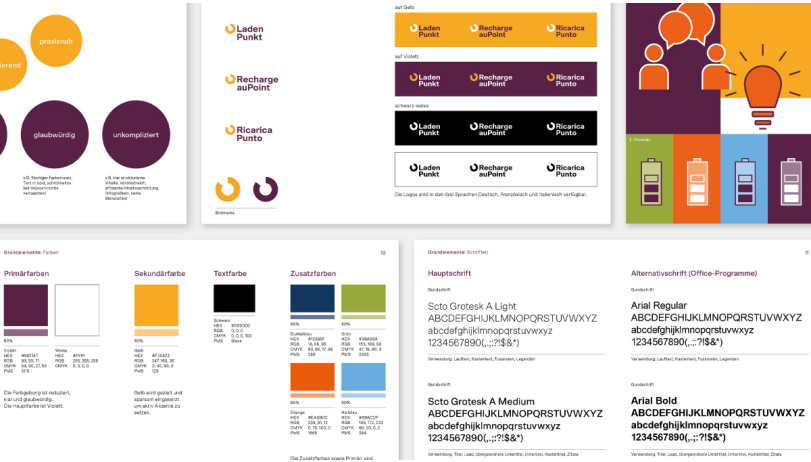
praxisnah
ierend
glaubwürdig
unkompliziert
z.B. filmischer Farbeinsatz, Text in bold, schnörkellos bei modernen Inhalten
z.B. klar strukturierte Inhalte, kontrastreich, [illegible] (Infografiken, leere Übersichten)

Laden Punkt
Recharge auPoint
Ricarica Punto
Bildmarke

auf Gelb
Laden Punkt
Recharge auPoint
Ricarica Punto
auf Violett
Laden Punkt
Recharge auPoint
Ricarica Punto
schwarz-weiss
Laden Punkt
Recharge auPoint
Ricarica Punto
Laden Punkt
Recharge auPoint
Ricarica Punto
Die Logos sind in den drei Sprachen Deutsch, Französisch und Italienisch verfügbar.

Grundelemente: Farben
10
Primärfarben
Violett
HEX #602147
RGB 95, 33, 71
CMYK 54, 90, 27, 50
PMS 519
Weiss
HEX #FFFFFF
RGB 255, 255, 255
CMYK 0, 0, 0, 0
Die Farbgebung ist reduziert, klar und glaubwürdig. Die Hauptfarbe ist Violett.
Sekundärfarbe
60%
Gelb
HEX #F7A823
RGB 247, 168, 35
CMYK 0, 40, 90, 0
PMS 129
Gelb wird gezielt und sparsam eingesetzt um aktiv Akzente zu setzen.
Textfarbe
Schwarz
HEX #000000
RGB 0, 0, 0
CMYK 0, 0, 0, 100
PMS Black
Zusatzfarben
60%
Dunkelblau
HEX #12385F
RGB 18, 56, 95
CMYK 83, 60, 17, 68
PMS 289
60%
Grün
HEX #9BA93A
RGB 155, 169, 58
CMYK 47, 16, 90, 4
PMS 3305
60%
Orange
HEX #EA5B0C
RGB 234, 91, 12
CMYK 0, 75, 100, 0
PMS 1665
60%
Hellblau
HEX #69ACDF
RGB 105, 172, 223
CMYK 60, 20, 0, 0
PMS 284
Die Zusatzfarben sowie Primär- und

Grundelemente: Schriften
Hauptschrift
Grundschrift
Scto Grotesk A Light
ABCDEFGHIJKLMNOPQRSTUVWXYZ
abcdefghijklmnopqrstuvwxyz
1234567890(,.;:?!$&*)
Verwendung: Laufext, Kastentext, Fussnoten, Legenden
Grundschrift
Scto Grotesk A Medium
ABCDEFGHIJKLMNOPQRSTUVWXYZ
abcdefghijklmnopqrstuvwxyz
1234567890(,.;:?!$&*)
Verwendung: Titel, Lead, übergeordnete Untertitel, Untertitel, Kastentitel, Zitate
Alternativschrift (Office-Programme)
Grundschrift
Arial Regular
ABCDEFGHIJKLMNOPQRSTUVWXYZ
abcdefghijklmnopqrstuvwxyz
1234567890(,.;:?!$&*)
Verwendung: Laufext, Kastentext, Fussnoten, Legenden
Grundschrift
Arial Bold
ABCDEFGHIJKLMNOPQRSTUVWXYZ
abcdefghijklmnopqrstuvwxyz
1234567890(,.;:?!$&*)
Verwendung: Titel, Lead, übergeordnete Untertitel, Untertitel, Kastentitel, Zitate